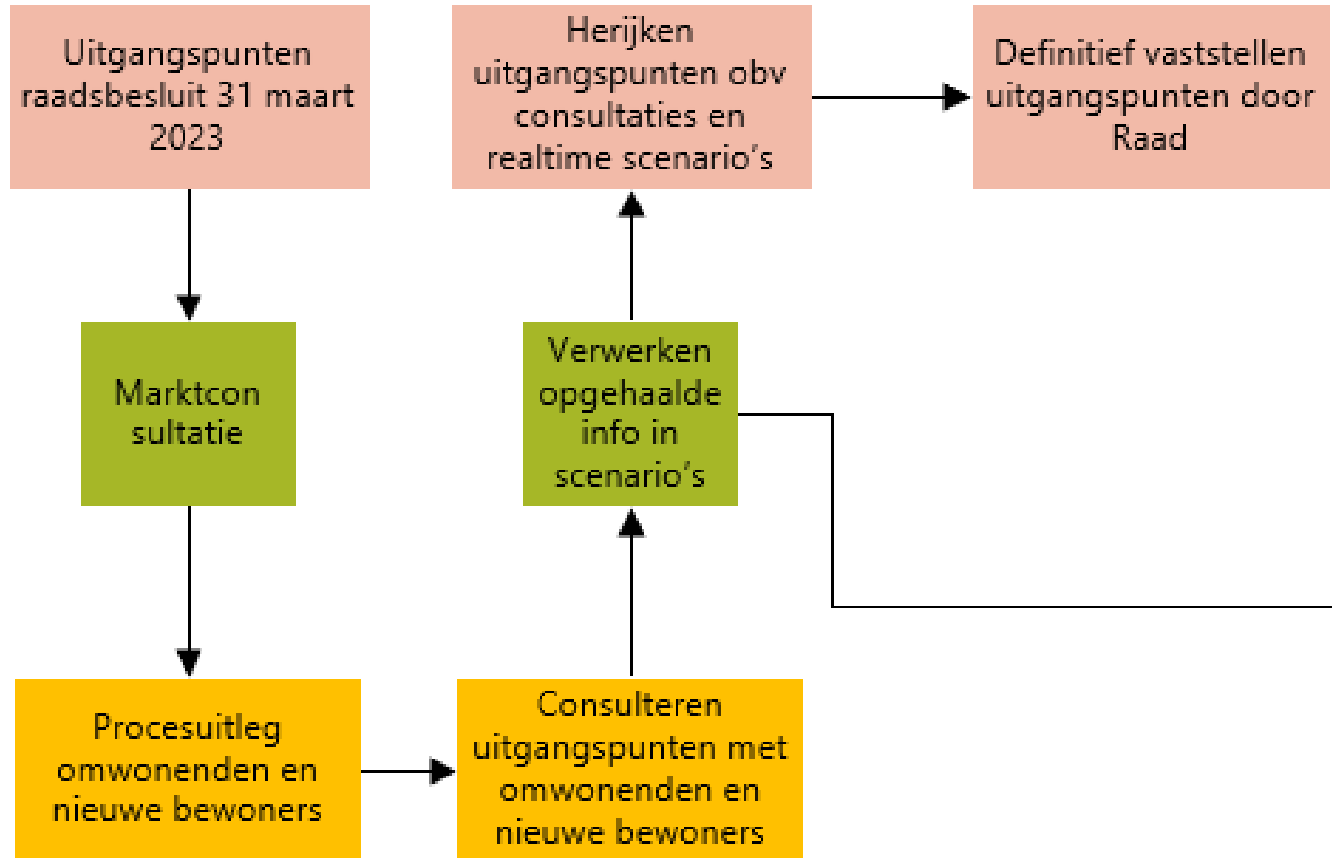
Uitgangspunten raadsbesluit 31 maart 2023

Herijken uitgangspunten obv consultaties en realtime scenario's

Definitief vaststellen uitgangspunten door Raad

Marktcon sultatie

Verwerken opgehaalde info in scenario's

Procesuitleg omwonenden en nieuwe bewoners

Consulteren uitgangspunten met omwonenden en nieuwe bewoners